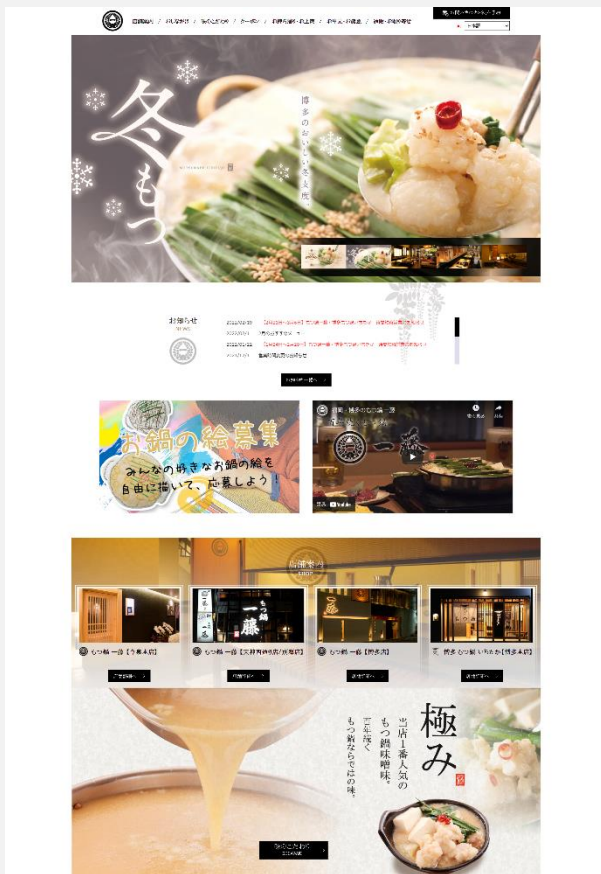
冬もつ

博多のおいしい冬支度。

お知らせ
NEWS

一覧へ

お鍋の絵募集
みんなの好きなお鍋の絵を自由に描いて、応募しよう!

一藤

店舗案内
SHOP

もつ鍋一藤【今泉本店】

もつ鍋一藤【天神西通り店】

もつ鍋一藤【博多店】

博多もつ鍋いちふじ【博多本店】

極み

当店1番人気のもつ鍋味噌味。
旨味極くもつ鍋ならではの味。